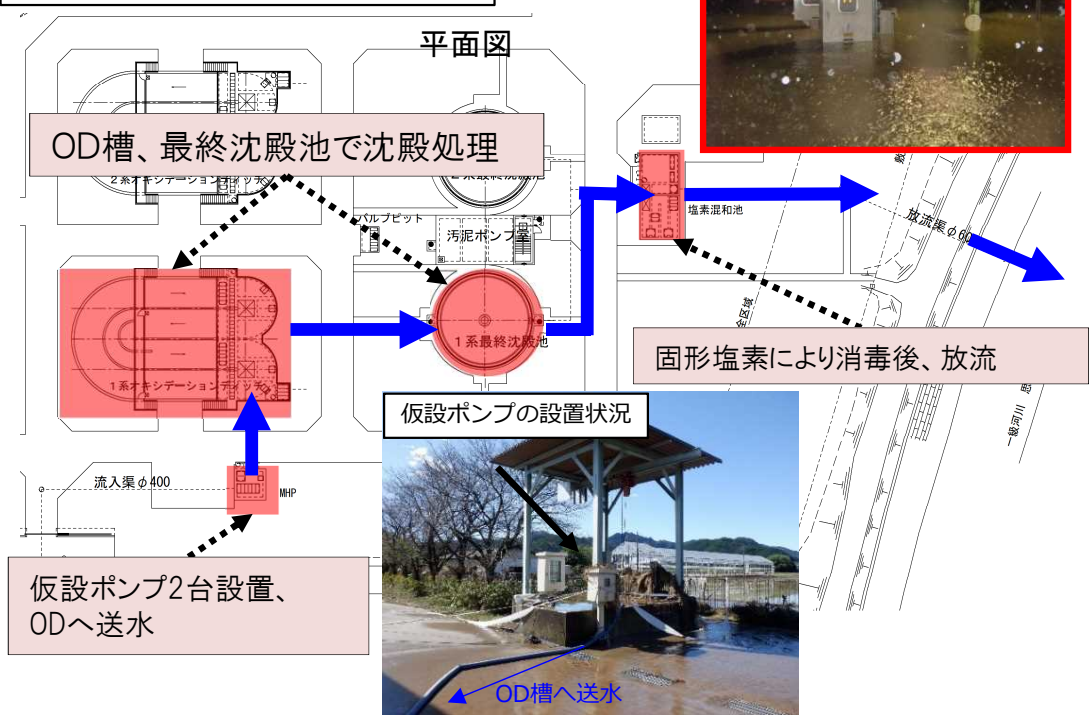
平面図

OD槽、最終沈殿池で沈殿処理

2系オキシデーションディッチ

2系最終沈殿池

バルブピット

汚泥ポンプ室

塩素混和池

放流渠φ60

1系オキシデーションディッチ

1系最終沈殿池

固形塩素により消毒後、放流

仮設ポンプの設置状況

流入渠φ400

MHP

仮設ポンプ2台設置、
ODへ送水

OD槽へ送水

一級河川